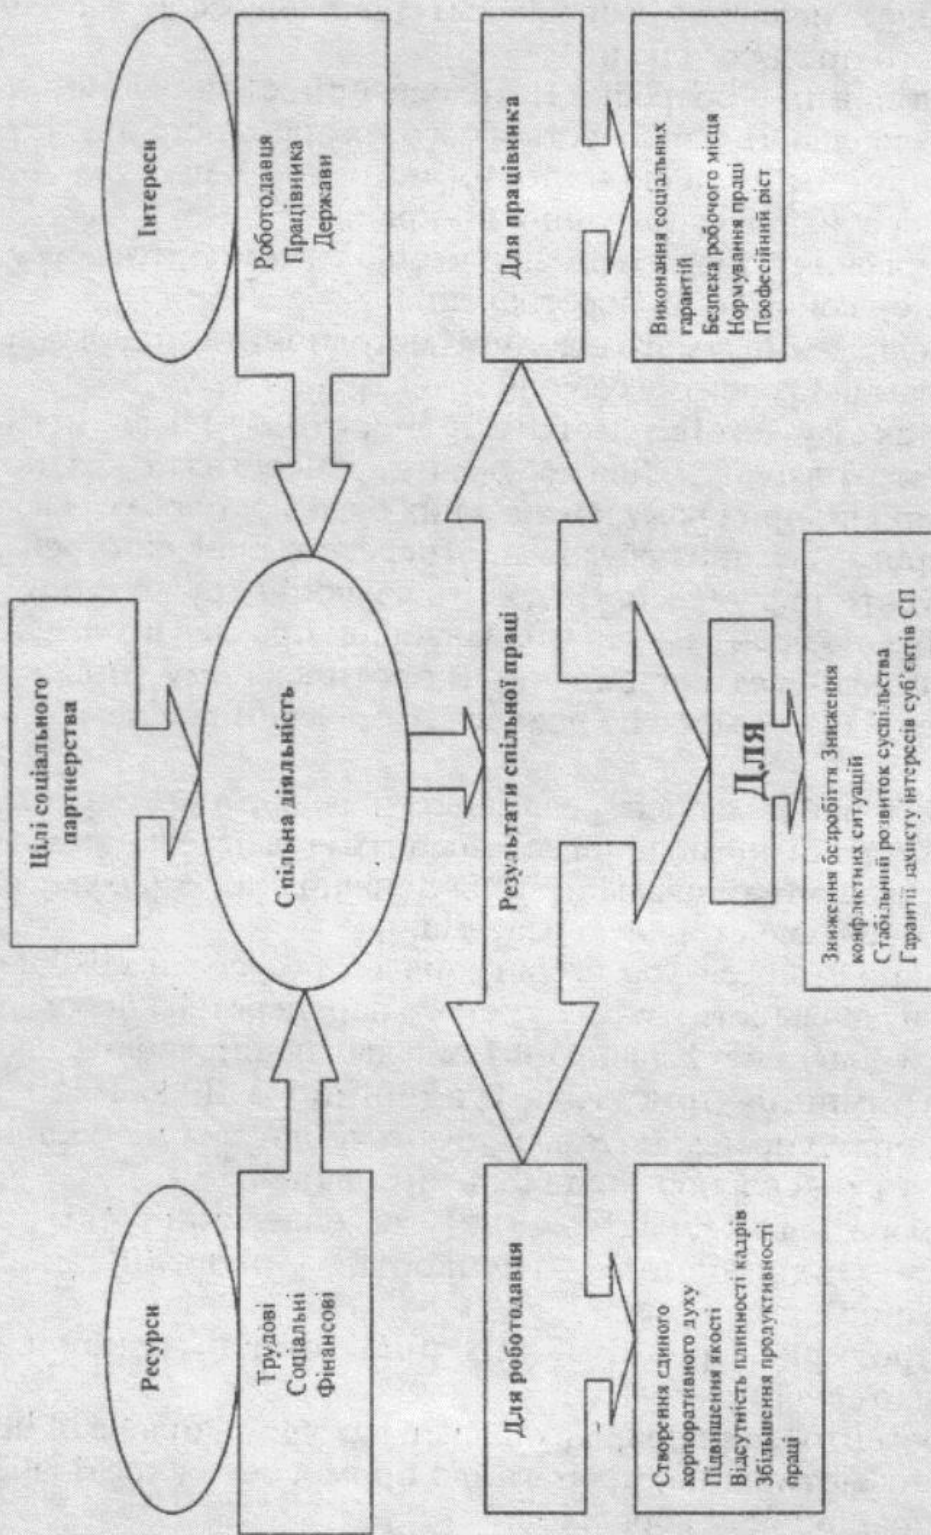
Інтереси

Роботодавця
Працівника
Держави

Цілі соціального партнерства

Спільна діяльність

Ресурси

Трудові
Соціальні
Фінансові

Результати спільної праці

Для працівника

Виконання соціальних гарантій
Безпека робочого місця
Нормування праці
Професійний ріст

Для

Зниження безробіття Зниження конфліктних ситуацій
Стабільний розвиток суспільства
Гарантії захисту інтересів суб'єктів СП

Для роботодавця

Створення єдиного корпоративного духу
Підвищення якості
Відсутність плинності кадрів
Збільшення продуктивності праці